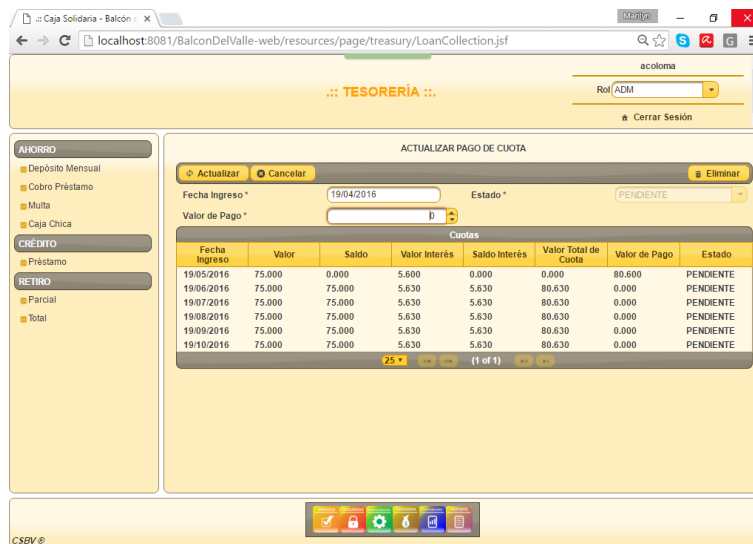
.:: Caja Solidaria - Balcón ×

Marilyn

localhost:8081/BalconDelValle-web/resources/page/treasury/LoanCollection.jsf

acoloma

.:: TESORERÍA ::.

Rol ADM

Cerrar Sesión

AHORRO
Depósito Mensual
Cobro Préstamo
Multa
Caja Chica
CRÉDITO
Préstamo
RETIRO
Parcial
Total

ACTUALIZAR PAGO DE CUOTA

Actualizar
Cancelar
Eliminar

Fecha Ingreso * 19/04/2016
Estado * PENDIENTE
Valor de Pago * 0

Cuotas

| Fecha Ingreso | Valor | Saldo | Valor Interés | Saldo Interés | Valor Total de Cuota | Valor de Pago | Estado |
|---|---|---|---|---|---|---|---|
| 19/05/2016 | 75.000 | 0.000 | 5.600 | 0.000 | 0.000 | 80.600 | PENDIENTE |
| 19/06/2016 | 75.000 | 75.000 | 5.630 | 5.630 | 80.630 | 0.000 | PENDIENTE |
| 19/07/2016 | 75.000 | 75.000 | 5.630 | 5.630 | 80.630 | 0.000 | PENDIENTE |
| 19/08/2016 | 75.000 | 75.000 | 5.630 | 5.630 | 80.630 | 0.000 | PENDIENTE |
| 19/09/2016 | 75.000 | 75.000 | 5.630 | 5.630 | 80.630 | 0.000 | PENDIENTE |
| 19/10/2016 | 75.000 | 75.000 | 5.630 | 5.630 | 80.630 | 0.000 | PENDIENTE |

25 (1 of 1)

CSBV ®